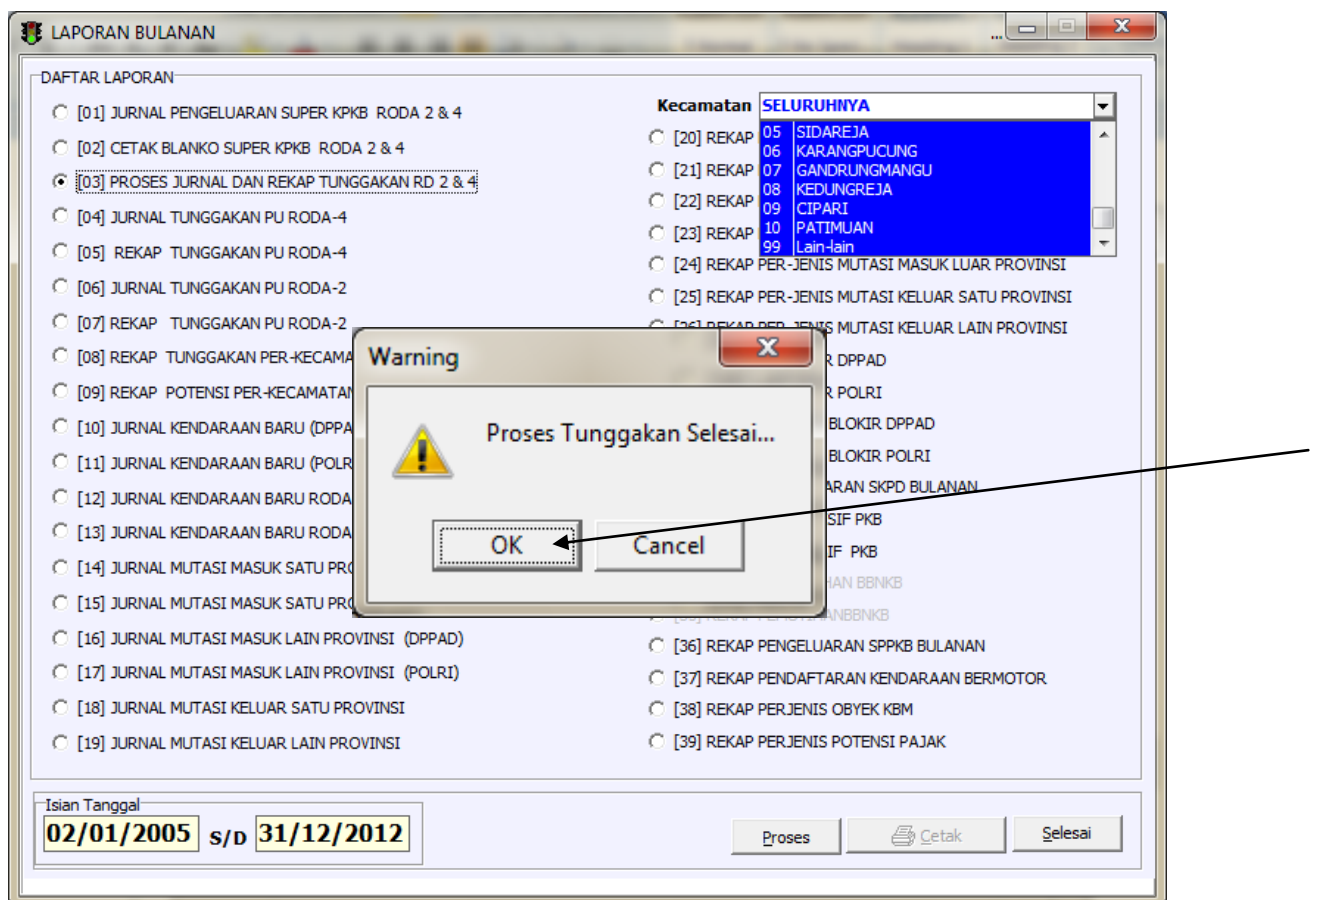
LAPORAN BULANAN

DAFTAR LAPORAN

[01] JURNAL PENGELUARAN SUPER KPKB RODA 2 & 4
[02] CETAK BLANKO SUPER KPKB RODA 2 & 4
[03] PROSES JURNAL DAN REKAP TUNGGAKAN RD 2 & 4
[04] JURNAL TUNGGAKAN PU RODA-4
[05] REKAP TUNGGAKAN PU RODA-4
[06] JURNAL TUNGGAKAN PU RODA-2
[07] REKAP TUNGGAKAN PU RODA-2
[08] REKAP TUNGGAKAN PER-KECAMA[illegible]
[09] REKAP POTENSI PER-KECAMATAN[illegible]
[10] JURNAL KENDARAAN BARU (DPPA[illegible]
[11] JURNAL KENDARAAN BARU (POLR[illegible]
[12] JURNAL KENDARAAN BARU RODA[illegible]
[13] JURNAL KENDARAAN BARU RODA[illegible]
[14] JURNAL MUTASI MASUK SATU PR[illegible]
[15] JURNAL MUTASI MASUK SATU PR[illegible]
[16] JURNAL MUTASI MASUK LAIN PROVINSI (DPPAD)
[17] JURNAL MUTASI MASUK LAIN PROVINSI (POLRI)
[18] JURNAL MUTASI KELUAR SATU PROVINSI
[19] JURNAL MUTASI KELUAR LAIN PROVINSI

Kecamatan SELURUHNYA
05 SIDAREJA
06 KARANGPUCUNG
07 GANDRUNGMANGU
08 KEDUNGREJA
09 CIPARI
10 PATIMUAN
99 Lain-lain

[20] REKAP
[21] REKAP
[22] REKAP
[23] REKAP
[24] REKAP PER-JENIS MUTASI MASUK LUAR PROVINSI
[25] REKAP PER-JENIS MUTASI KELUAR SATU PROVINSI
[26] REKAP PER-JENIS MUTASI KELUAR LAIN PROVINSI
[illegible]R DPPAD
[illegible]R POLRI
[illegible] BLOKIR DPPAD
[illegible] BLOKIR POLRI
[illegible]ARAN SKPD BULANAN
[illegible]SIF PKB
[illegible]IF PKB
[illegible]HAN BBNKB
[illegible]ANBBNKB
[36] REKAP PENGELUARAN SPPKB BULANAN
[37] REKAP PENDAFTARAN KENDARAAN BERMOTOR
[38] REKAP PERJENIS OBYEK KBM
[39] REKAP PERJENIS POTENSI PAJAK

Warning
Proses Tunggakan Selesai...
OK
Cancel

Isian Tanggal
02/01/2005 S/D 31/12/2012

Proses
Cetak
Selesai